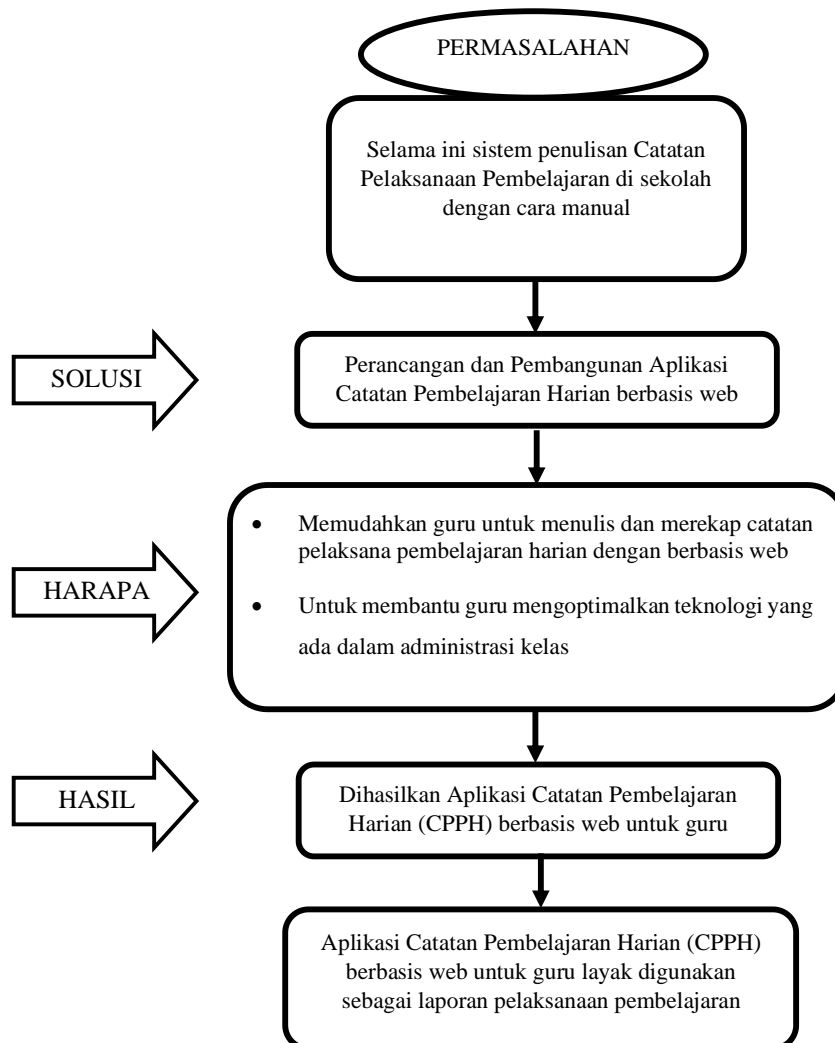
PERMASALAHAN

Selama ini sistem penulisan Catatan Pelaksanaan Pembelajaran di sekolah dengan cara manual

SOLUSI

Perancangan dan Pembangunan Aplikasi Catatan Pembelajaran Harian berbasis web

HARAPA

- Memudahkan guru untuk menulis dan merekap catatan pelaksana pembelajaran harian dengan berbasis web
- Untuk membantu guru mengoptimalkan teknologi yang ada dalam administrasi kelas

HASIL

Dihasilkan Aplikasi Catatan Pembelajaran Harian (CPPH) berbasis web untuk guru

Aplikasi Catatan Pembelajaran Harian (CPPH) berbasis web untuk guru layak digunakan sebagai laporan pelaksanaan pembelajaran